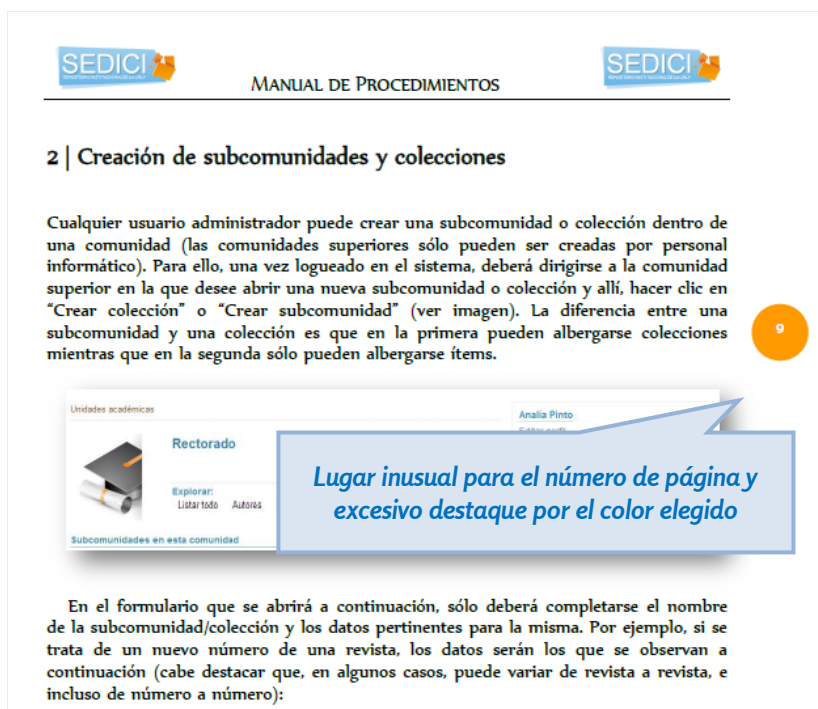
SEDICI

MANUAL DE PROCEDIMIENTOS

SEDICI

2 | Creación de subcomunidades y colecciones

Cualquier usuario administrador puede crear una subcomunidad o colección dentro de una comunidad (las comunidades superiores sólo pueden ser creadas por personal informático). Para ello, una vez logueado en el sistema, deberá dirigirse a la comunidad superior en la que desee abrir una nueva subcomunidad o colección y allí, hacer clic en "Crear colección" o "Crear subcomunidad" (ver imagen). La diferencia entre una subcomunidad y una colección es que en la primera pueden albergarse colecciones mientras que en la segunda sólo pueden albergarse ítems.

9

Unidades académicas

Rectorado

Explorar:
Listar todo Autores

Subcomunidades en esta comunidad

Analia Pinto

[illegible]

Lugar inusual para el número de página y excesivo destaque por el color elegido

En el formulario que se abrirá a continuación, sólo deberá completarse el nombre de la subcomunidad/colección y los datos pertinentes para la misma. Por ejemplo, si se trata de un nuevo número de una revista, los datos serán los que se observan a continuación (cabe destacar que, en algunos casos, puede variar de revista a revista, e incluso de número a número):